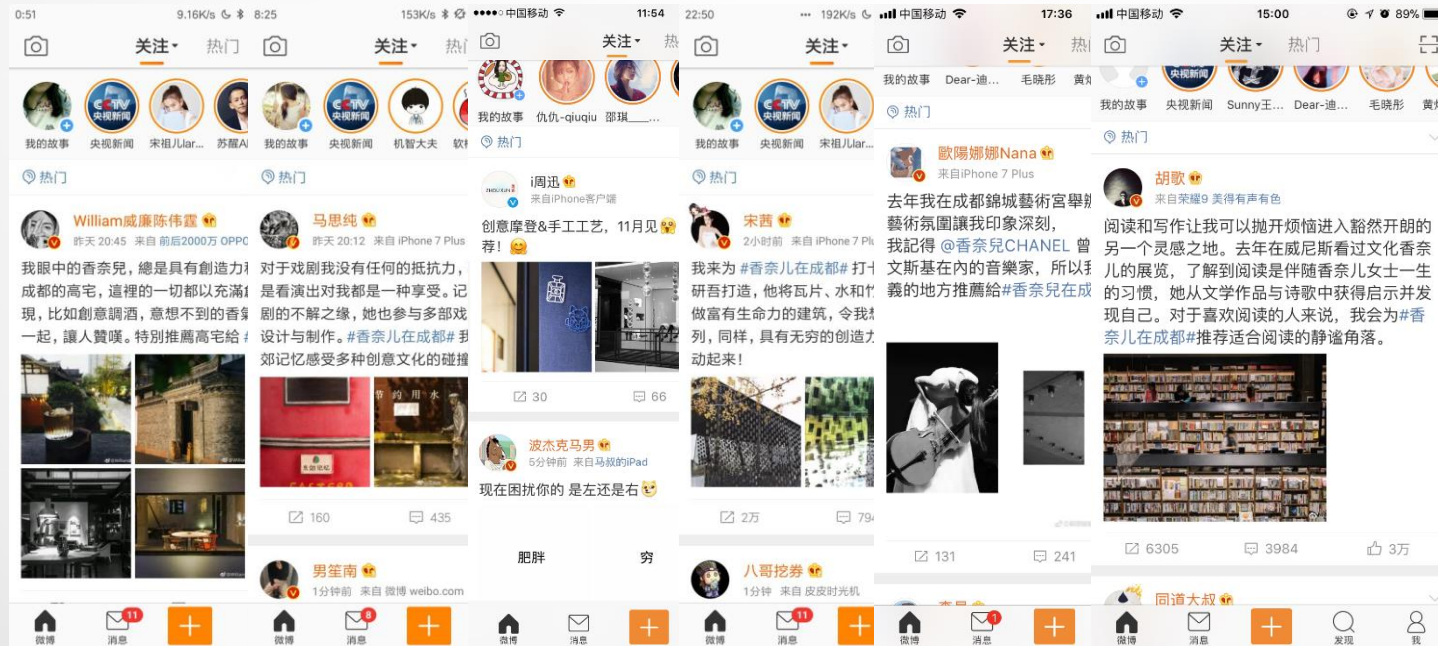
0:51 9.16K/s

关注 热门

我的故事 央视新闻 宋祖儿lar... 苏醒A

热门

William威廉陈伟霆
昨天 20:45 来自 前后2000万 OPPO

我眼中的香奈兒，總是具有創造力和成都的高宅，這裡的一切都以充滿創現，比如創意調酒，意想不到的香氣一起，讓人贊嘆。特別推薦高宅給 #

微博 消息 11

8:25 153K/s

关注 热门

我的故事 央视新闻 机智大夫 软

热门

马思纯
昨天 20:12 来自 iPhone 7 Plus

对于戏剧我没有任何的抵抗力，是看演出对我都是一种享受。记剧的不解之缘，她也参与多部戏设计与制作。#香奈儿在成都# 郊记忆感受多种创意文化的碰撞

160 435

男笙南
1分钟前 来自 微博 weibo.com

微博 消息 8

中国移动 11:54

关注 热

我的故事 仇仇-qiuqiu 邵琪

热门

i周迅
来自iPhone客户端

创意摩登&手工工艺，11月见荐！

30 66

波杰克马男
5分钟前 来自 马叔的iPad

现在困扰你的 是左还是右

肥胖 穷

微博 消息

22:50 192K/s

关注

我的故事 央视新闻 宋祖儿lar...

热门

宋茜
2小时前 来自 iPhone 7 Plus

我来为 #香奈儿在成都# 打卡研吾打造，他将瓦片、水和竹做富有生命力的建筑，令我想列，同样，具有无穷的创造力动起来！

2万 79

八哥挖券
1分钟 来自 皮皮时光机

微博 消息 11

中国移动 17:36

关注 热

我的故事 Dear-迪... 毛晓彤 黄

热门

歐陽娜娜Nana
来自iPhone 7 Plus

去年我在成都錦城藝術宮舉辦藝術氛圍讓我印象深刻，我記得 @香奈兒CHANEL 曾文斯基在內的音樂家，所以我義的地方推薦給#香奈兒在成

131 241

微博 消息 1

中国移动 15:00 89%

关注 热门

我的故事 央视新闻 Sunny王... Dear-迪... 毛晓彤 黄

热门

胡歌
来自荣耀9 美得有声有色

阅读和写作让我可以抛开烦恼进入豁然开朗的另一个灵感之地。去年在威尼斯看过文化香奈儿的展览，了解到阅读是伴随香奈儿女士一生的习惯，她从文学作品与诗歌中获得启示并发现自己。对于喜欢阅读的人来说，我会为#香奈儿在成都#推荐适合阅读的静谧角落。

6305 3984 3万

同道大叔

微博 消息 发现 我